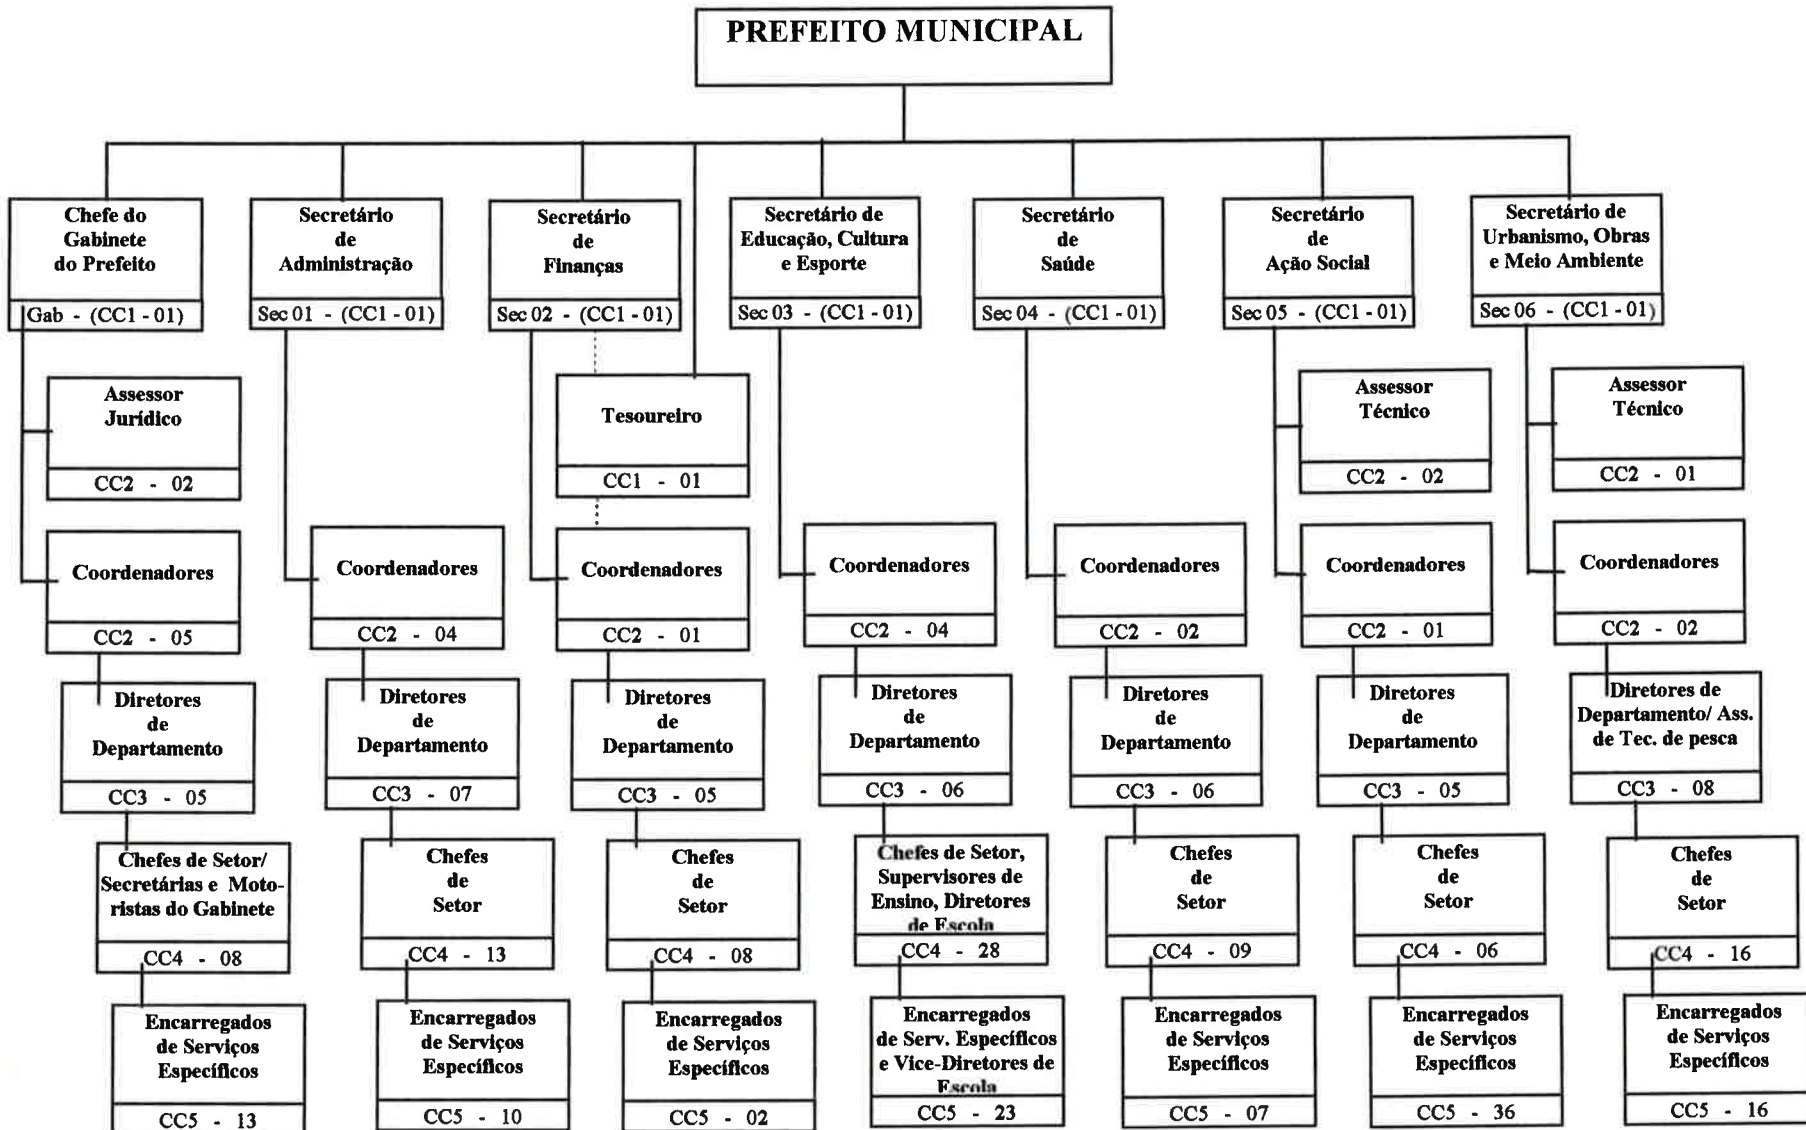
PREFEITO MUNICIPAL

Chefe do Gabinete do Prefeito
Gab - (CC1 - 01)

Assessor Jurídico
CC2 - 02

Coordenadores
CC2 - 05

Diretores de Departamento
CC3 - 05

Chefes de Setor/ Secretárias e Motoristas do Gabinete
CC4 - 08

Encarregados de Serviços Específicos
CC5 - 13

Secretário de Administração
Sec 01 - (CC1 - 01)

Coordenadores
CC2 - 04

Diretores de Departamento
CC3 - 07

Chefes de Setor
CC4 - 13

Encarregados de Serviços Específicos
CC5 - 10

Secretário de Finanças
Sec 02 - (CC1 - 01)

Tesoureiro
CC1 - 01

Coordenadores
CC2 - 01

Diretores de Departamento
CC3 - 05

Chefes de Setor
CC4 - 08

Encarregados de Serviços Específicos
CC5 - 02

Secretário de Educação, Cultura e Esporte
Sec 03 - (CC1 - 01)

Coordenadores
CC2 - 04

Diretores de Departamento
CC3 - 06

Chefes de Setor, Supervisores de Ensino, Diretores de Escola
CC4 - 28

Encarregados de Serv. Específicos e Vice-Diretores de Escola
CC5 - 23

Secretário de Saúde
Sec 04 - (CC1 - 01)

Coordenadores
CC2 - 02

Diretores de Departamento
CC3 - 06

Chefes de Setor
CC4 - 09

Encarregados de Serviços Específicos
CC5 - 07

Secretário de Ação Social
Sec 05 - (CC1 - 01)

Assessor Técnico
CC2 - 02

Coordenadores
CC2 - 01

Diretores de Departamento
CC3 - 05

Chefes de Setor
CC4 - 06

Encarregados de Serviços Específicos
CC5 - 36

Secretário de Urbanismo, Obras e Meio Ambiente
Sec 06 - (CC1 - 01)

Assessor Técnico
CC2 - 01

Coordenadores
CC2 - 02

Diretores de Departamento/ Ass. de Tec. de pesca
CC3 - 08

Chefes de Setor
CC4 - 16

Encarregados de Serviços Específicos
CC5 - 16